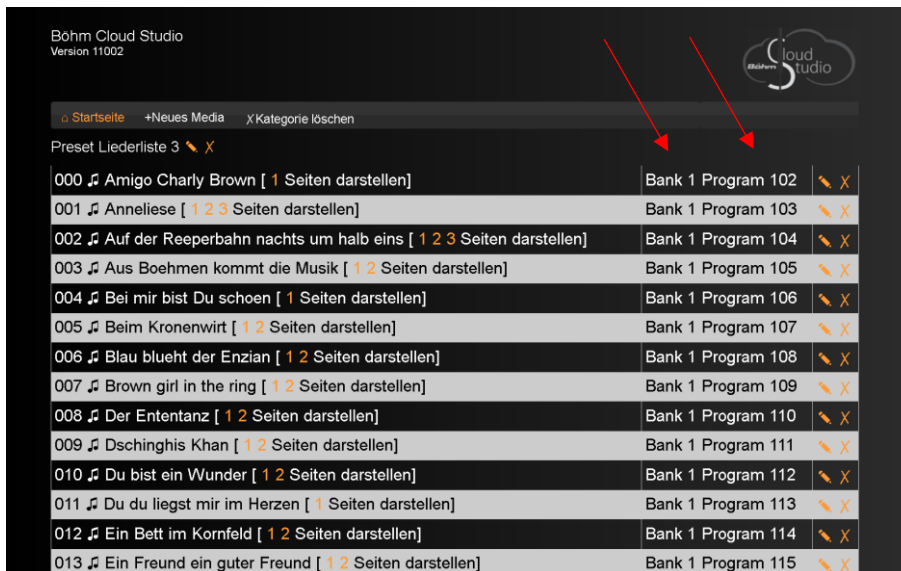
Böhm Cloud Studio
Version 11002

Böhm Cloud Studio

⌂ Startseite +Neues Media X Kategorie löschen

Preset Liederliste 3 ✎ X

| | | |
|---|---|---|
| 000 ♫ Amigo Charly Brown [ 1 Seiten darstellen] | Bank 1 Program 102 | ✎ X |
| 001 ♫ Anneliese [ 1 2 3 Seiten darstellen] | Bank 1 Program 103 | ✎ X |
| 002 ♫ Auf der Reeperbahn nachts um halb eins [ 1 2 3 Seiten darstellen] | Bank 1 Program 104 | ✎ X |
| 003 ♫ Aus Boehmen kommt die Musik [ 1 2 Seiten darstellen] | Bank 1 Program 105 | ✎ X |
| 004 ♫ Bei mir bist Du schoen [ 1 Seiten darstellen] | Bank 1 Program 106 | ✎ X |
| 005 ♫ Beim Kronenwirt [ 1 2 Seiten darstellen] | Bank 1 Program 107 | ✎ X |
| 006 ♫ Blau blueht der Enzian [ 1 2 Seiten darstellen] | Bank 1 Program 108 | ✎ X |
| 007 ♫ Brown girl in the ring [ 1 2 Seiten darstellen] | Bank 1 Program 109 | ✎ X |
| 008 ♫ Der Ententanz [ 1 2 Seiten darstellen] | Bank 1 Program 110 | ✎ X |
| 009 ♫ Dschinghis Khan [ 1 2 Seiten darstellen] | Bank 1 Program 111 | ✎ X |
| 010 ♫ Du bist ein Wunder [ 1 2 Seiten darstellen] | Bank 1 Program 112 | ✎ X |
| 011 ♫ Du du liegst mir im Herzen [ 1 Seiten darstellen] | Bank 1 Program 113 | ✎ X |
| 012 ♫ Ein Bett im Kornfeld [ 1 2 Seiten darstellen] | Bank 1 Program 114 | ✎ X |
| 013 ♫ Ein Freund ein guter Freund [ 1 2 Seiten darstellen] | Bank 1 Program 115 | ✎ X |